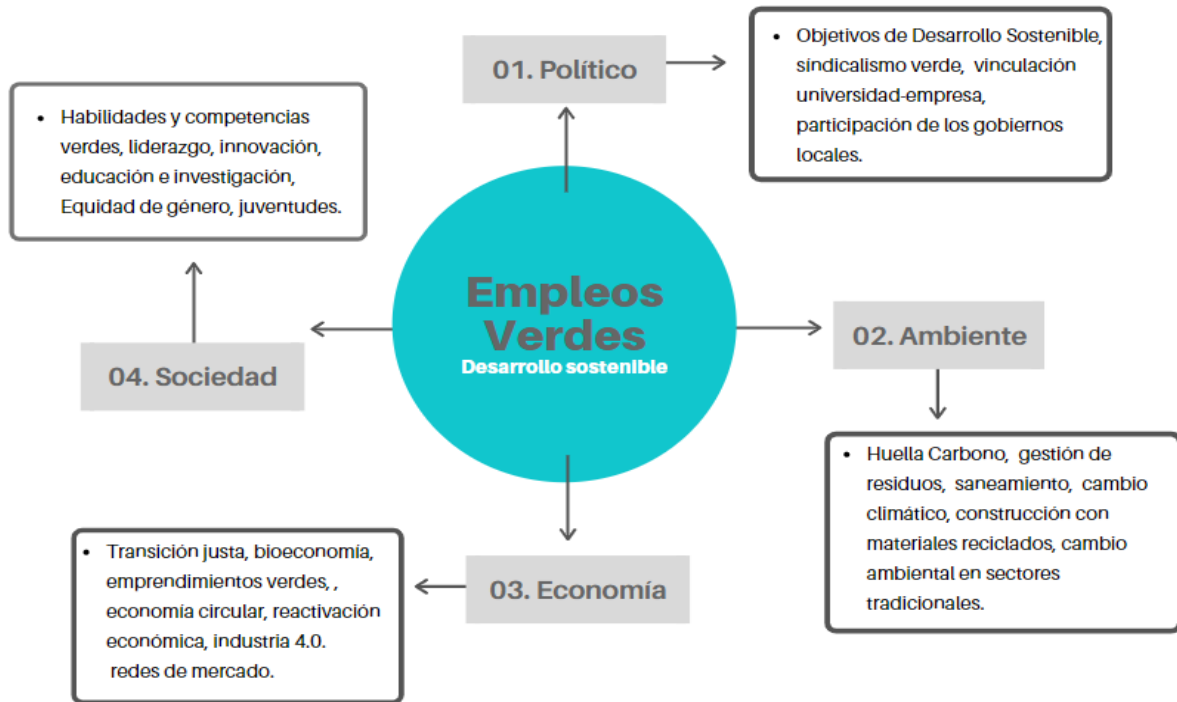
01. Político

• Objetivos de Desarrollo Sostenible, sindicalismo verde, vinculación universidad-empresa, participación de los gobiernos locales.

• Habilidades y competencias verdes, liderazgo, innovación, educación e investigación, Equidad de género, juventudes.

Empleos Verdes
Desarrollo sostenible

04. Sociedad

02. Ambiente

• Huella Carbono, gestión de residuos, saneamiento, cambio climático, construcción con materiales reciclados, cambio ambiental en sectores tradicionales.

• Transición justa, bioeconomía, emprendimientos verdes, , economía circular, reactivación económica, industria 4.0. redes de mercado.

03. Economía